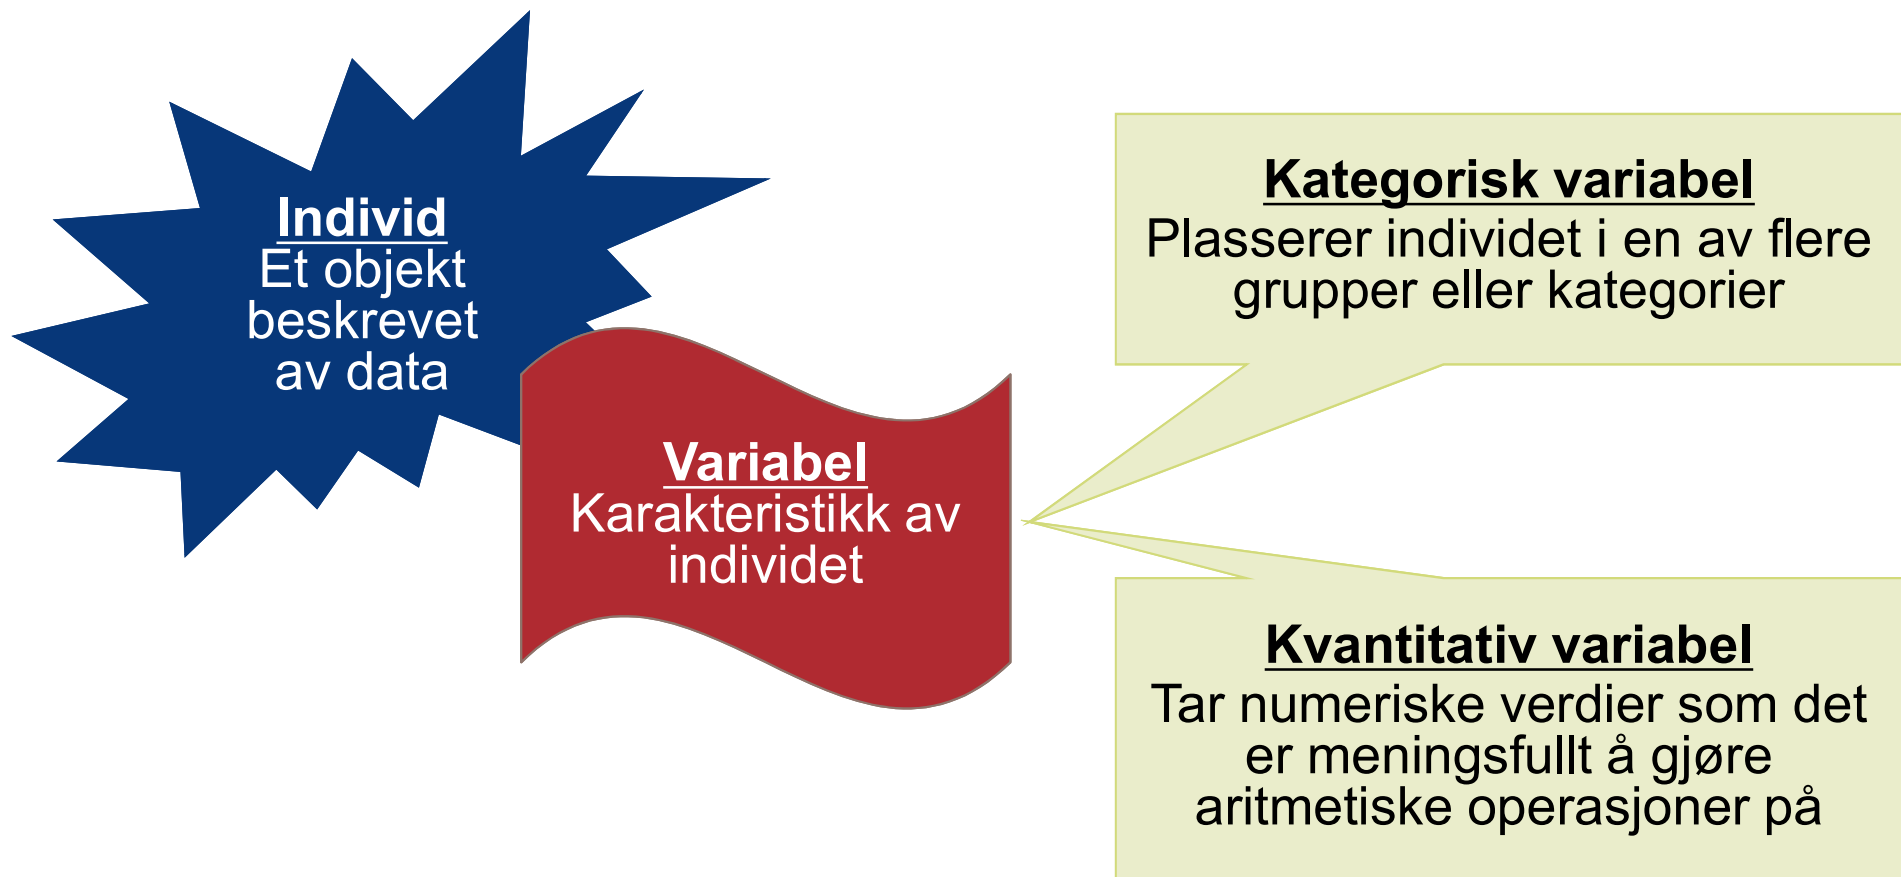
Individ
Et objekt beskrevet av data

Variabel
Karakteristikk av individet

Kategorisk variabel
Plasserer individet i en av flere grupper eller kategorier

Kvantitativ variabel
Tar numeriske verdier som det er meningsfullt å gjøre aritmetiske operasjoner på